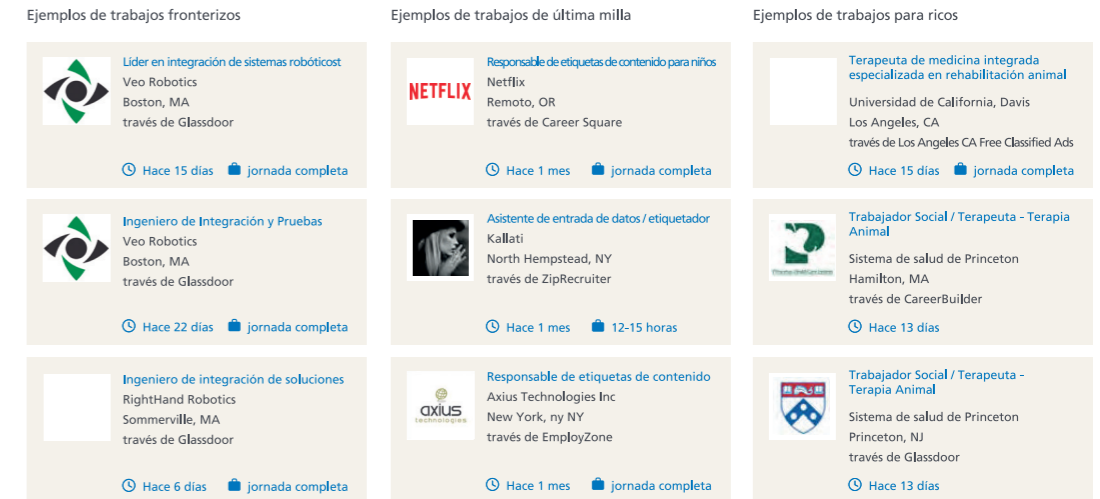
Ejemplos de trabajos fronterizos

Líder en integración de sistemas robóticost
Veo Robotics
Boston, MA
través de Glassdoor

Hace 15 días jornada completa

Ingeniero de Integración y Pruebas
Veo Robotics
Boston, MA
través de Glassdoor

Hace 22 días jornada completa

Ingeniero de integración de soluciones
RightHand Robotics
Sommerville, MA
través de Glassdoor

Hace 6 días jornada completa

Ejemplos de trabajos de última milla

NETFLIX
Responsable de etiquetas de contenido para niños
Netflix
Remoto, OR
través de Career Square

Hace 1 mes jornada completa

Asistente de entrada de datos / etiquetador
Kallati
North Hempstead, NY
través de ZipRecruiter

Hace 1 mes 12-15 horas

axius technologies
Responsable de etiquetas de contenido
Axius Technologies Inc
New York, ny NY
través de EmployZone

Hace 1 mes jornada completa

Ejemplos de trabajos para ricos

Terapeuta de medicina integrada especializada en rehabilitación animal
Universidad de California, Davis
Los Angeles, CA
través de Los Angeles CA Free Classified Ads

Hace 15 días jornada completa

Trabajador Social / Terapeuta - Terapia Animal
Sistema de salud de Princeton
Hamilton, MA
través de CareerBuilder

Hace 13 días

Trabajador Social / Terapeuta - Terapia Animal
Sistema de salud de Princeton
Princeton, NJ
través de Glassdoor

Hace 13 días